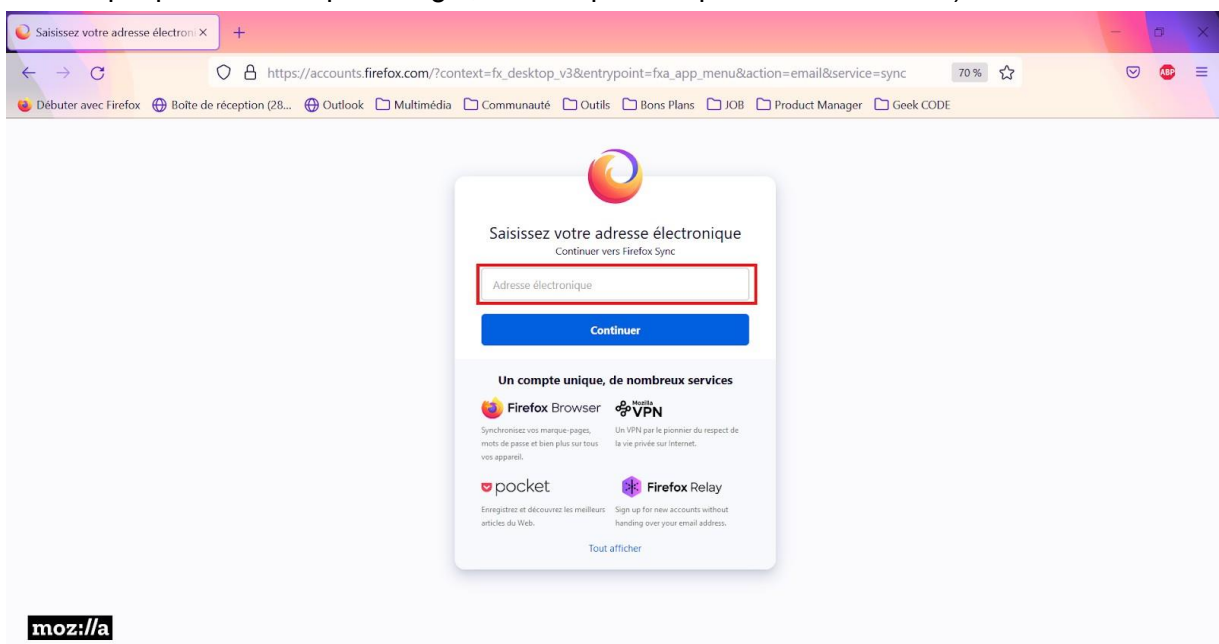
Saisissez votre adresse électroni ×
+

https://accounts.firefox.com/?context=fx_desktop_v3&entrypoint=fxa_app_menu&action=email&service=sync
70 %

Débuter avec Firefox   Boîte de réception (28...   Outlook   Multimédia   Communauté   Outils   Bons Plans   JOB   Product Manager   Geek CODE

Saisissez votre adresse électronique
Continuer vers Firefox Sync

Adresse électronique

Continuer

Un compte unique, de nombreux services

Firefox Browser
Synchronisez vos marque-pages, mots de passe et bien plus sur tous vos appareil.

Mozilla VPN
Un VPN par le pionnier du respect de la vie privée sur Internet.

pocket
Enregistrez et découvrez les meilleurs articles du Web.

Firefox Relay
Sign up for new accounts without handing over your email address.

Tout afficher

moz://a